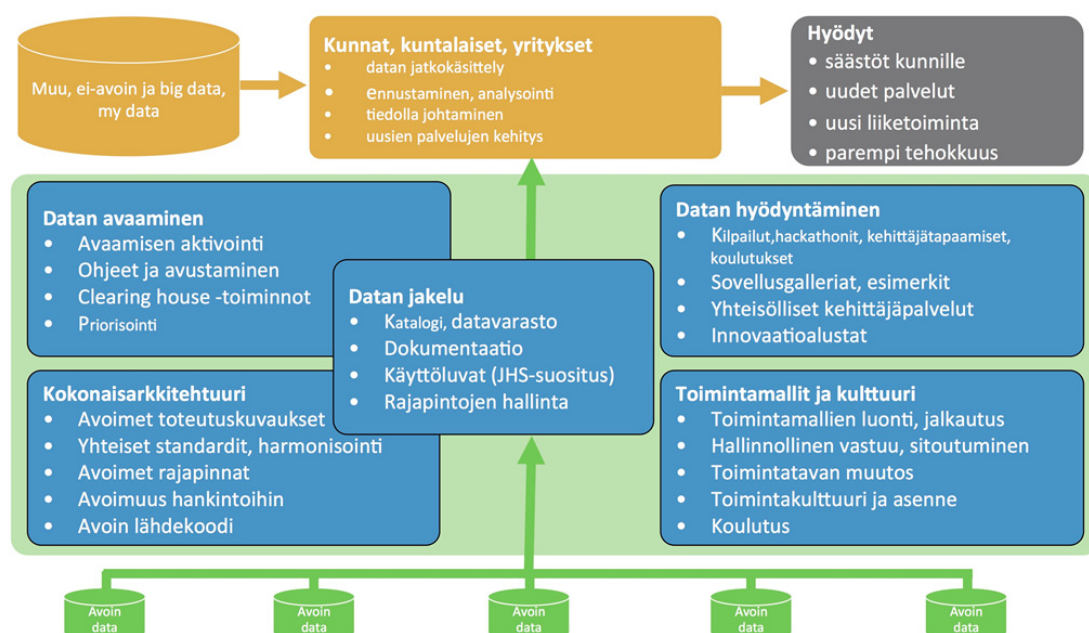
Muu, ei-avoin ja big data, my data

Kunnat, kuntalaiset, yritykset
• datan jatkokäsittely
• ennustaminen, analysointi
• tiedolla johtaminen
• uusien palvelujen kehitys

Hyödyt
• säästöt kunnille
• uudet palvelut
• uusi liiketoiminta
• parempi tehokkuus

Datan avaaminen
• Avaamisen aktivointi
• Ohjeet ja avustaminen
• Clearing house -toiminnot
• Priorisointi

Datan jakelu
• Katalogi, datavarasto
• Dokumentaatio
• Käyttöluvat (JHS-suositus)
• Rajapintojen hallinta

Datan hyödyntäminen
• Kilpailut,hackathonit, kehittäjätapaamiset, koulutukset
• Sovellusgalleriat, esimerkit
• Yhteisölliset kehittäjäpalvelut
• Innovaatioalustat

Kokonaisarkkitehtuuri
• Avoimet toteutuskuvaukset
• Yhteiset standardit, harmonisointi
• Avoimet rajapinnat
• Avoimuus hankintoihin
• Avoin lähdekoodi

Toimintamallit ja kulttuuri
• Toimintamallien luonti, jalkautus
• Hallinnollinen vastuu, sitoutuminen
• Toimintatavan muutos
• Toimintakulttuuri ja asenne
• Koulutus

Avoin data

Avoin data

Avoin data

Avoin data

Avoin data